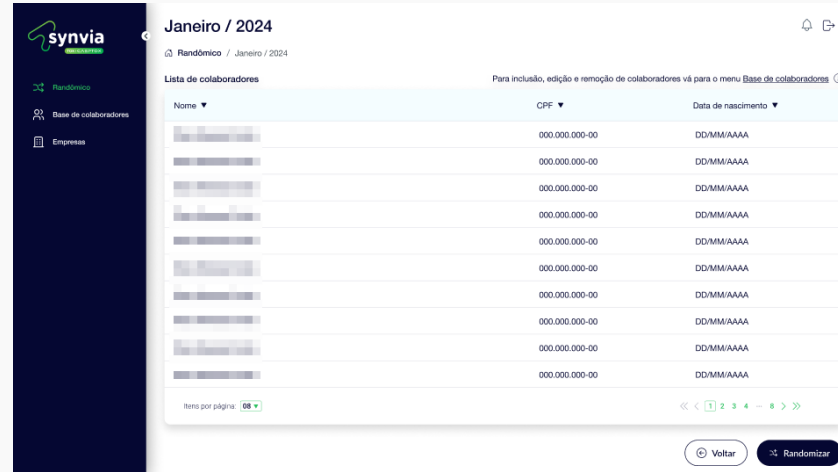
synvia

Randômico
Base de colaboradores
Empresas

Janeiro / 2024

Randômico / Janeiro / 2024

Lista de colaboradores

Para inclusão, edição e remoção de colaboradores vá para o menu Base de colaboradores

| Nome ▼ | CPF ▼ | Data de nascimento ▼ |
|---|---|---|
| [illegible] | 000.000.000-00 | DD/MM/AAAA |
| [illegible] | 000.000.000-00 | DD/MM/AAAA |
| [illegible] | 000.000.000-00 | DD/MM/AAAA |
| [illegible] | 000.000.000-00 | DD/MM/AAAA |
| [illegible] | 000.000.000-00 | DD/MM/AAAA |
| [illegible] | 000.000.000-00 | DD/MM/AAAA |
| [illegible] | 000.000.000-00 | DD/MM/AAAA |
| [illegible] | 000.000.000-00 | DD/MM/AAAA |
| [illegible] | 000.000.000-00 | DD/MM/AAAA |
| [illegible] | 000.000.000-00 | DD/MM/AAAA |

Itens por página: 08 ▼

« ‹ 1 2 3 4 ... 8 › »

Voltar
Randomizar